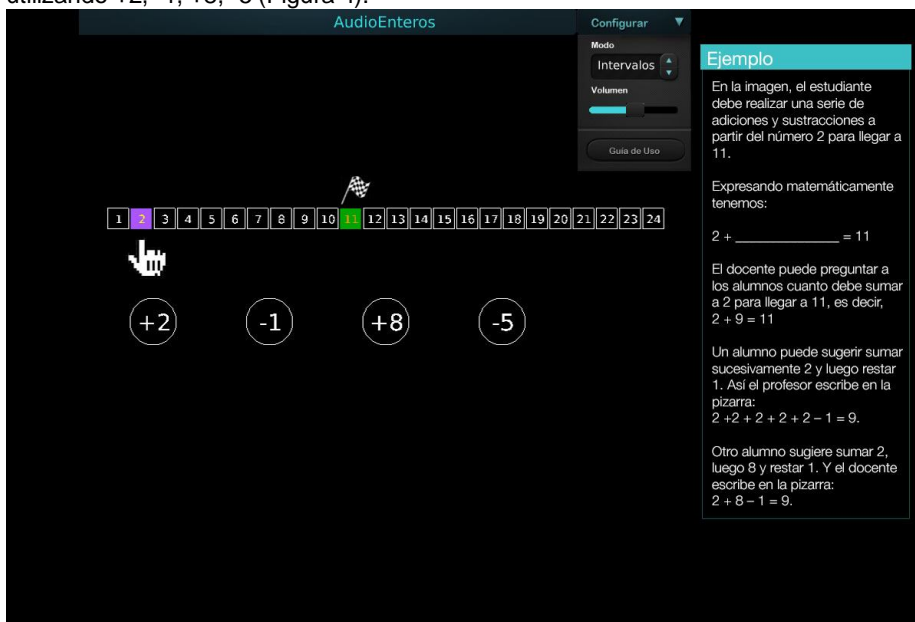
utilizando +2, -1, +8, -5 (Figura 4).

AudioEnteros

Configurar

Modo

Intervalos

Volumen

Guía de Uso

1 2 3 4 5 6 7 8 9 10 11 12 13 14 15 16 17 18 19 20 21 22 23 24

+2 -1 +8 -5

Ejemplo

En la imagen, el estudiante debe realizar una serie de adiciones y sustracciones a partir del número 2 para llegar a 11.

Expresando matemáticamente tenemos:

2 + ______________ = 11

El docente puede preguntar a los alumnos cuanto debe sumar a 2 para llegar a 11, es decir, 2 + 9 = 11

Un alumno puede sugerir sumar sucesivamente 2 y luego restar 1. Así el profesor escribe en la pizarra:
2 +2 + 2 + 2 + 2 − 1 = 9.

Otro alumno sugiere sumar 2, luego 8 y restar 1. Y el docente escribe en la pizarra:
2 + 8 − 1 = 9.